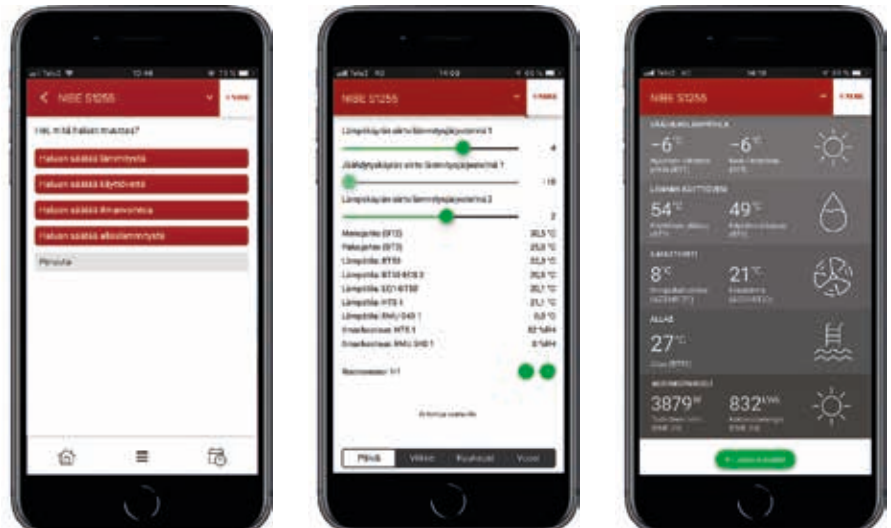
NIBE S1255

Hei, mitä haluat muuttaa?

Haluan säätää lämmitystä

Haluan säätää käyttövettä

Haluan säätää ilmanvaihtoa

Haluan säätää allaslämmitystä

Peruuta

NIBE S1255

Lämpökäyrän siirto lämmitysjärjestelmä 1

4

Jäähdytyskäyrän siirto lämmitysjärjestelmä 1

-10

Lämpökäyrän siirto lämmitysjärjestelmä 2

2

Menojohto (BT2) 30,5 °C

Paluujohto (BT3) 25,0 °C

Lämpötila: BT50 22,0 °C

Lämpötila: BT50 ECS 2 20,9 °C

Lämpötila: S2 (-BT50) 20,7 °C

Lämpötila: HTS 1 21,1 °C

Lämpötila: RMU S40 1 0,0 °C

Kosteus: HTS 1 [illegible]

Kosteus: RMU S40 1 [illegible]

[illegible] 1/1

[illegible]

Päivä Viikko Kuukausi Vuosi

NIBE S1255

ULKOLÄMPÖTILA

-6°C -6°C

LÄMMIN KÄYTTÖVESI

54°C 49°C

ILMANVAIHTO

8°C 21°C

ALLAS

27°C

AURINKOPANEELIT

3879 832

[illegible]